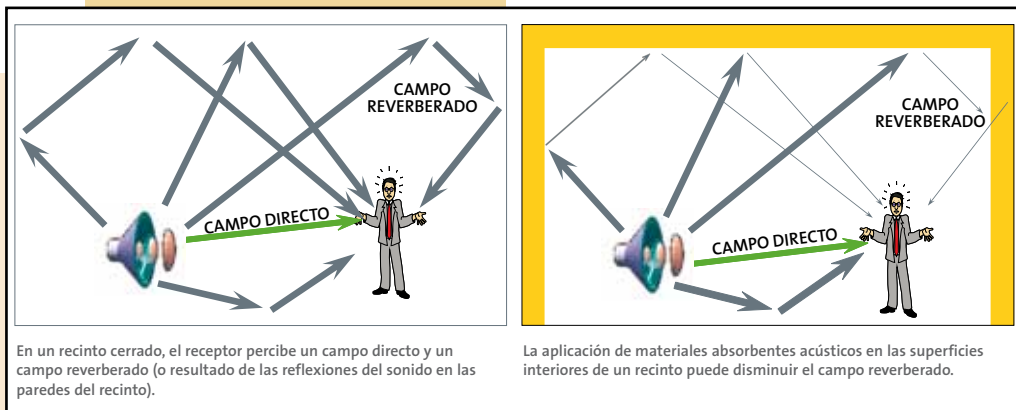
CAMPO REVERBERADO

CAMPO DIRECTO

En un recinto cerrado, el receptor percibe un campo directo y un campo reverberado (o resultado de las reflexiones del sonido en las paredes del recinto).

CAMPO REVERBERADO

CAMPO DIRECTO

La aplicación de materiales absorbentes acústicos en las superficies interiores de un recinto puede disminuir el campo reverberado.